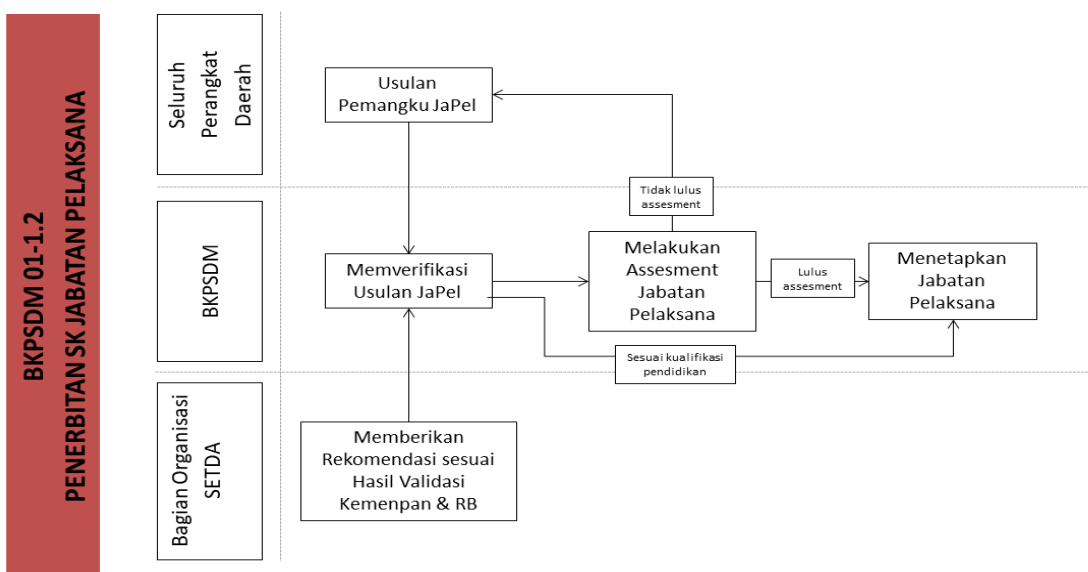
BKPSDM 01-1.2
PENERBITAN SK JABATAN PELAKSANA

Seluruh Perangkat Daerah

BKPSDM

Bagian Organisasi SETDA

Usulan Pemangku JaPel

Tidak lulus assesment

Memverifikasi Usulan JaPel

Melakukan Assesment Jabatan Pelaksana

Lulus assesment

Menetapkan Jabatan Pelaksana

Sesuai kualifikasi pendidikan

Memberikan Rekomendasi sesuai Hasil Validasi Kemenpan & RB